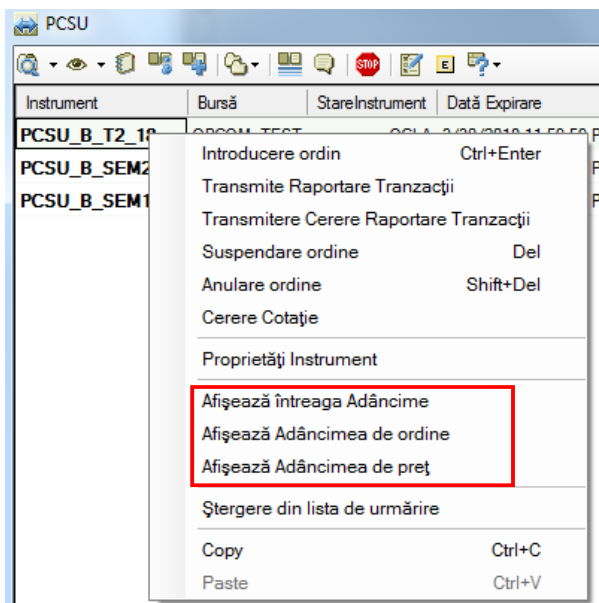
PCSU

STOP E

| Instrument | Bursă | StareInstrument | Dată Expirare |
|---|---|---|---|
| PCSU_B_T2_18 | | | |
| PCSU_B_SEM2 | | | |
| PCSU_B_SEM1 | | | |

Introducere ordin Ctrl+Enter
Transmite Raportare Tranzacţii
Transmitere Cerere Raportare Tranzacţii
Suspendare ordine Del
Anulare ordine Shift+Del
Cerere Cotaţie

Proprietăţi Instrument

Afişează întreaga Adâncime
Afişează Adâncimea de ordine
Afişează Adâncimea de preţ

Ştergere din lista de urmărire

Copy Ctrl+C
Paste Ctrl+V